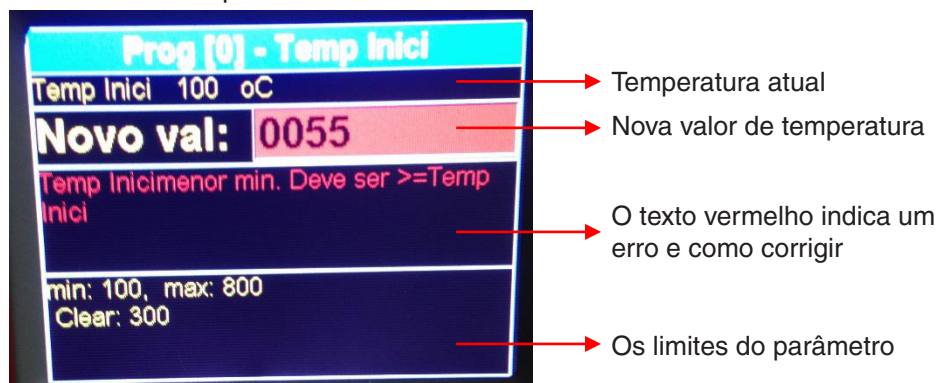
Prog [0] - Temp Inici

Temp Inici 100 oC

Novo val: 0055

Temp Inicimenor min. Deve ser >=Temp Inici

min: 100, max: 800
Clear: 300

Temperatura atual

Nova valor de temperatura

O texto vermelho indica um erro e como corrigir

Os limites do parâmetro